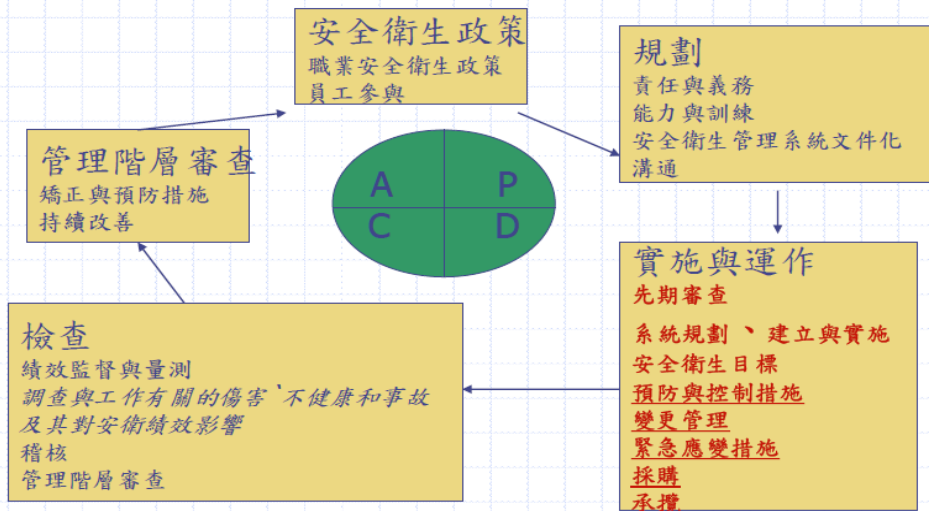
安全衛生政策
職業安全衛生政策
員工參與

規劃
責任與義務
能力與訓練
安全衛生管理系統文件化
溝通

管理階層審查
矯正與預防措施
持續改善

A
P
C
D

實施與運作
先期審查
系統規劃、建立與實施
安全衛生目標
預防與控制措施
變更管理
緊急應變措施
採購
承攬

檢查
績效監督與量測
調查與工作有關的傷害、不健康和事故及其對安衛績效影響
稽核
管理階層審查